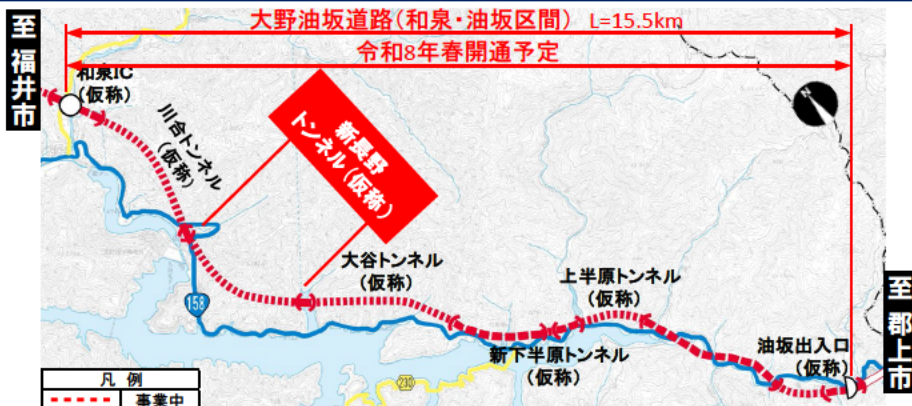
至福井市

大野油坂道路(和泉・油坂区間) L=15.5km

令和8年春開通予定

和泉IC(仮称)

三谷トンネル(仮称)

新長野トンネル(仮称)

大谷トンネル(仮称)

上半原トンネル(仮称)

新下半原トンネル(仮称)

油坂出入口(仮称)

158

229

至郡上市

凡例

事業中